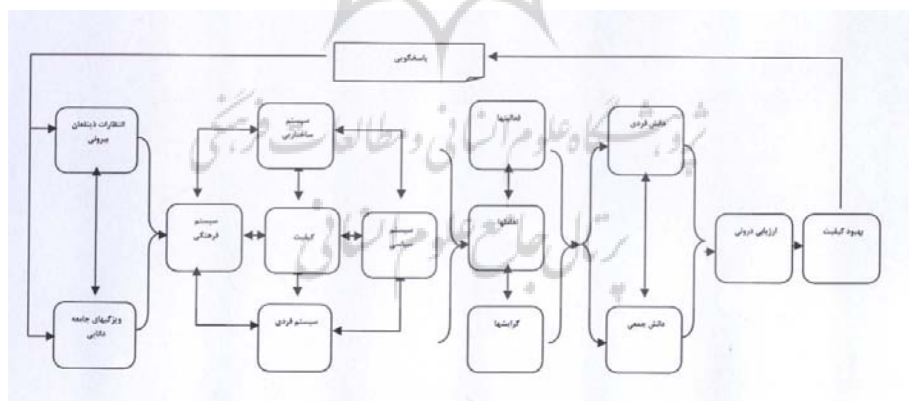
پاسخگویی

انتظارات ذینفعان بیرونی

ویژگیهای جامعه دانایی

سیستم ساختاری

سیستم فرهنگی

کیفیت

سیستم سیاسی

سیستم فردی

فعالیتها

دانشها

گرایشها

دانش فردی

دانش جمعی

ارزیابی درونی

بهبود کیفیت

پژوهشگاه علوم انسانی و مطالعات فرهنگی
پرتال جامع علوم انسانی